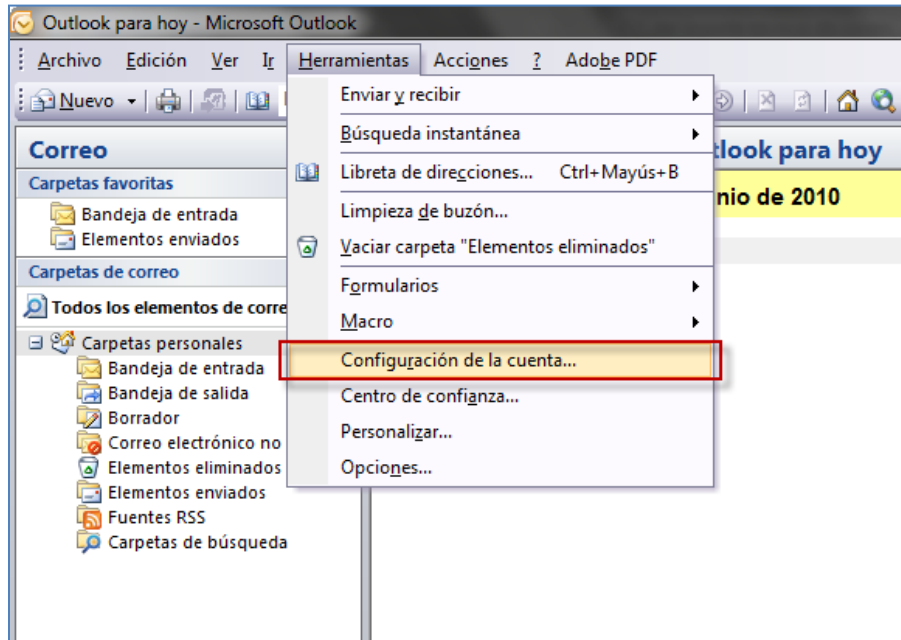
Outlook para hoy - Microsoft Outlook

Archivo Edición Ver Ir Herramientas Acciones ? Adobe PDF

Nuevo

Correo

Carpetas favoritas

Bandeja de entrada

Elementos enviados

Carpetas de correo

Todos los elementos de corre

Carpetas personales

Bandeja de entrada

Bandeja de salida

Borrador

Correo electrónico no

Elementos eliminados

Elementos enviados

Fuentes RSS

Carpetas de búsqueda

Enviar y recibir

Búsqueda instantánea

Libreta de direcciones... Ctrl+Mayús+B

Limpieza de buzón...

Vaciar carpeta "Elementos eliminados"

Formularios

Macro

Configuración de la cuenta...

Centro de confianza...

Personalizar...

Opciones...

tlook para hoy

nio de 2010